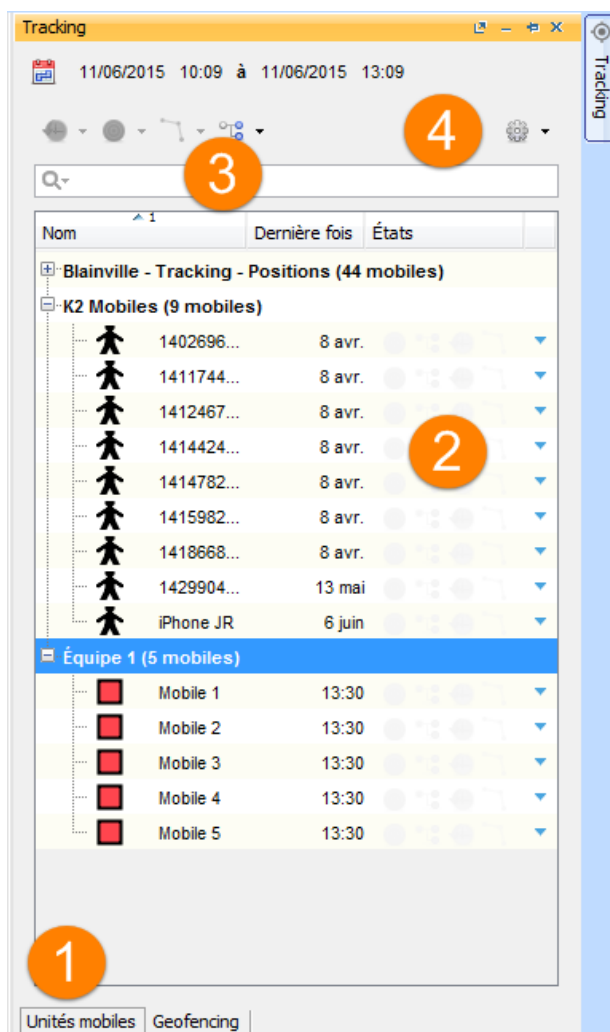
Tracking

11/06/2015 10:09 à 11/06/2015 13:09

4

3

| Nom | Dernière fois | États |
|---|---|---|
| Blainville - Tracking - Positions (44 mobiles) | | |
| K2 Mobiles (9 mobiles) | | |
| 1402696... | 8 avr. | |
| 1411744... | 8 avr. | |
| 1412467... | 8 avr. | |
| 1414424... | 8 avr. | |
| 1414782... | 8 avr. | |
| 1415982... | 8 avr. | |
| 1418668... | 8 avr. | |
| 1429904... | 13 mai | |
| iPhone JR | 6 juin | |
| Équipe 1 (5 mobiles) | | |
| Mobile 1 | 13:30 | |
| Mobile 2 | 13:30 | |
| Mobile 3 | 13:30 | |
| Mobile 4 | 13:30 | |
| Mobile 5 | 13:30 | |

2

1

Unités mobiles | Geofencing

Tracking